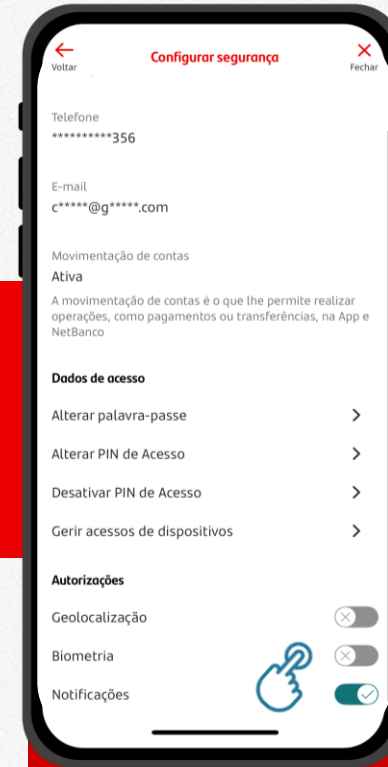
Voltar

Configurar segurança

Fechar

Telefone
**********356

E-mail
c*****@g*****.com

Movimentação de contas
Ativa
A movimentação de contas é o que lhe permite realizar operações, como pagamentos ou transferências, na App e NetBanco

Dados de acesso

Alterar palavra-passe

Alterar PIN de Acesso

Desativar PIN de Acesso

Gerir acessos de dispositivos

Autorizações

Geolocalização

Biometria

Notificações